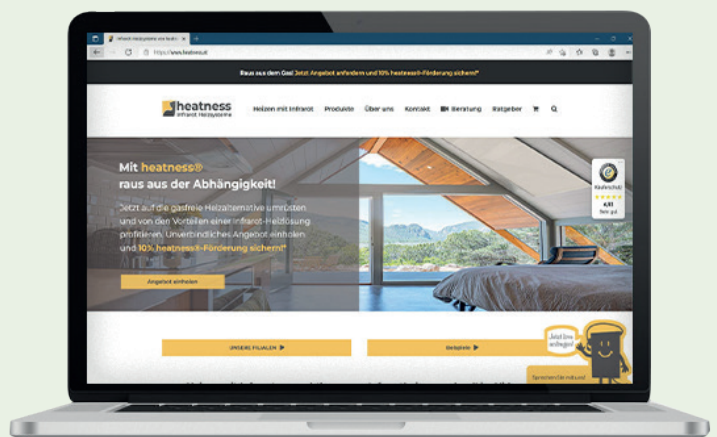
Infrarot Heizsysteme von heatn

https://www.heatness.at

Raus aus dem Gas! Jetzt Angebot anfordern und 10% heatness®-Förderung sichern!*

heatness
Infrarot Heizsysteme

Heizen mit Infrarot Produkte Über uns Kontakt Beratung Ratgeber

Mit heatness®
raus aus der Abhängigkeit!

Jetzt auf die gasfreie Heizalternative umrüsten und von den Vorteilen einer Infrarot-Heizlösung profitieren. Unverbindliches Angebot einholen und 10% heatness®-Förderung sichern!*

Angebot einholen

Käuferschutz
4,81
Sehr gut

UNSERE FILIALEN

Beispiele

Jetzt live anfragen!

Sprechen Sie mit uns!